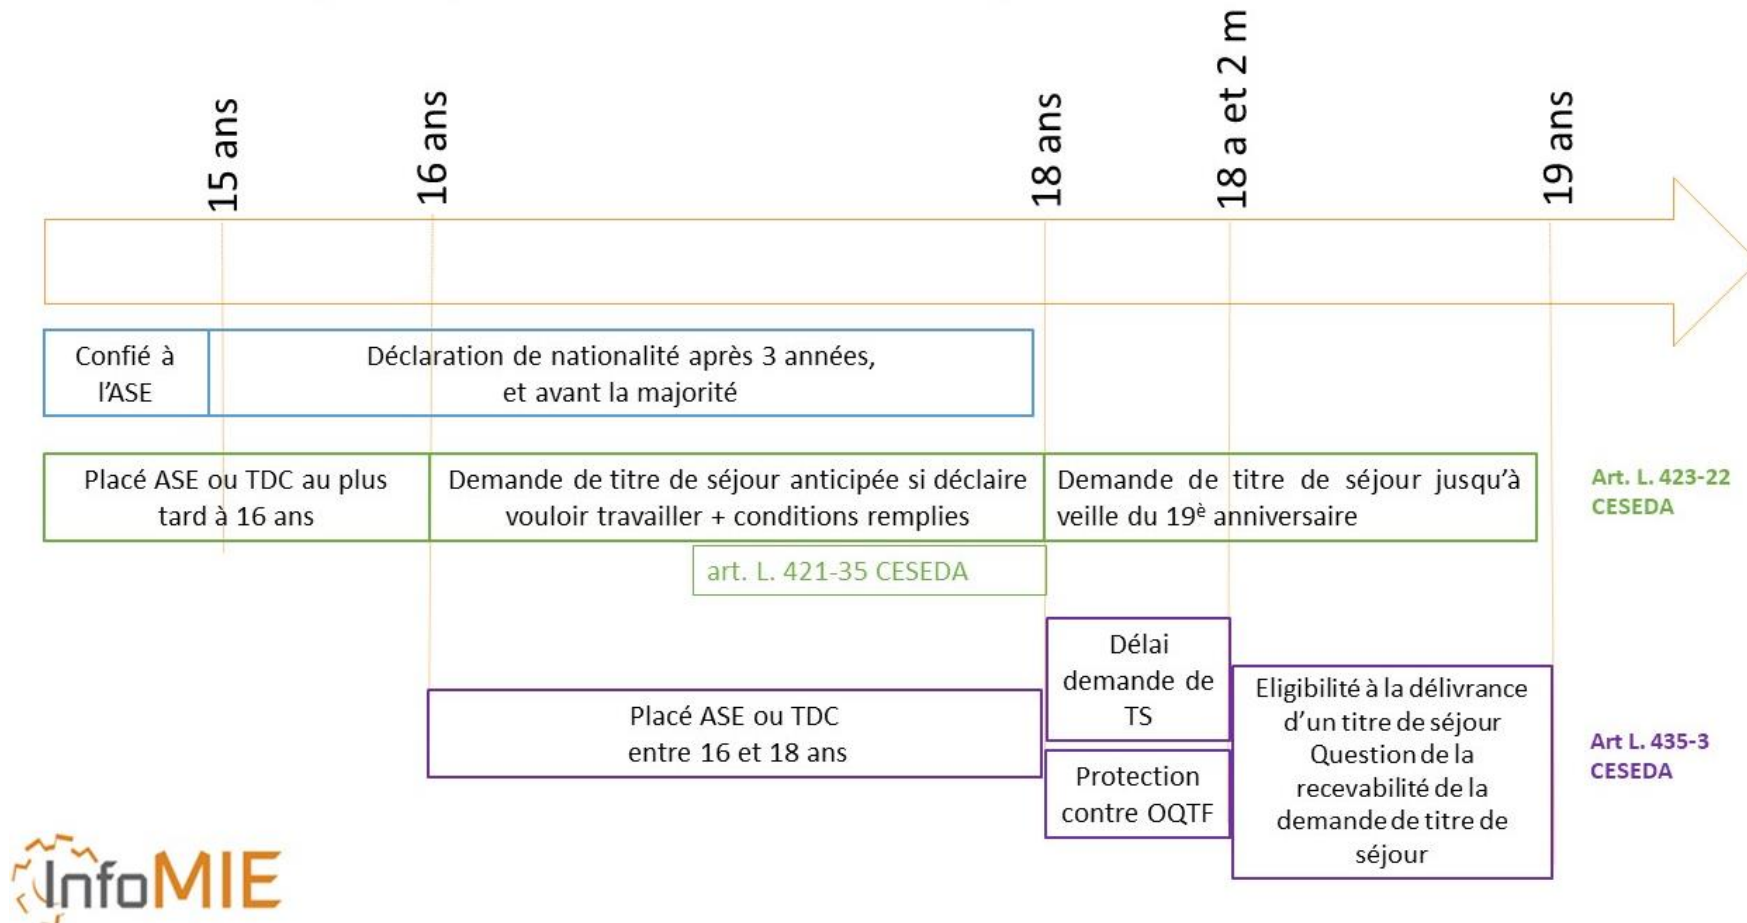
15 ans

16 ans

18 ans

18 a et 2 m

19 ans

Confié à l'ASE

Déclaration de nationalité après 3 années, et avant la majorité

Placé ASE ou TDC au plus tard à 16 ans

Demande de titre de séjour anticipée si déclaire vouloir travailler + conditions remplies

Demande de titre de séjour jusqu'à veille du 19$^{è}$ anniversaire

Art. L. 423-22 CESEDA

art. L. 421-35 CESEDA

Délai demande de TS

Placé ASE ou TDC entre 16 et 18 ans

Protection contre OQTF

Eligibilité à la délivrance d'un titre de séjour Question de la recevabilité de la demande de titre de séjour

Art L. 435-3 CESEDA

InfoMIE